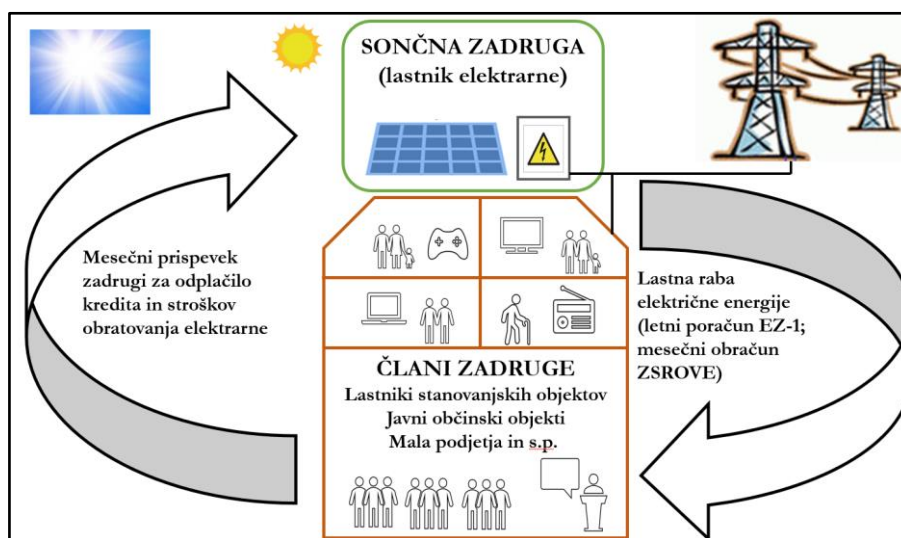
SONČNA ZADRUGA
(lastnik elektrarne)

Mesečni prispevek zadrugi za odplačilo kredita in stroškov obratovanja elektrarne

Lastna raba električne energije (letni poračun EZ-1; mesečni obračun ZSROVE)

ČLANI ZADRUGE
Lastniki stanovanjskih objektov
Javni občinski objekti
Mala podjetja in s.p.